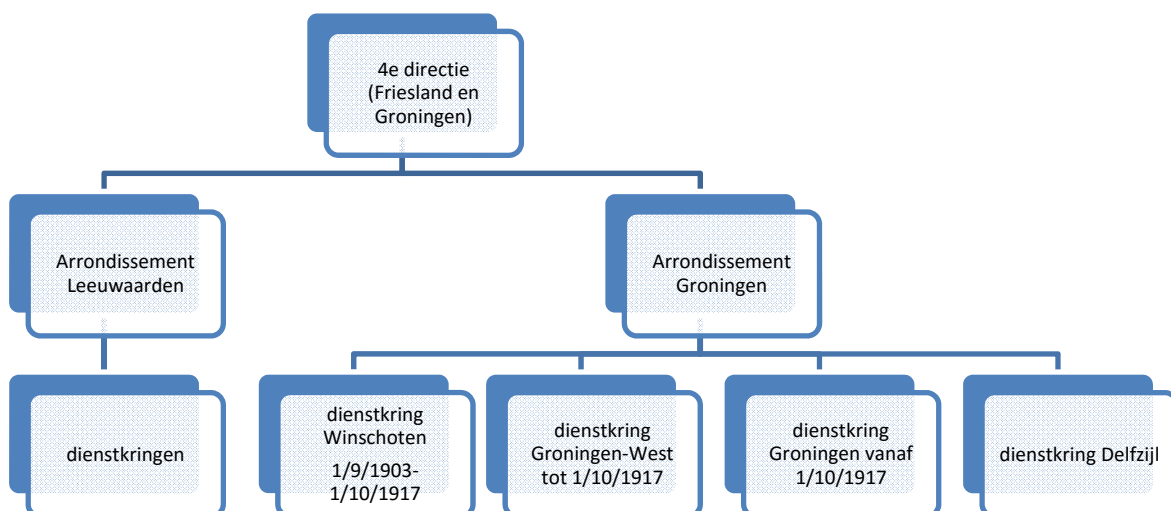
4e directie (Friesland en Groningen)

Arrondissement Leeuwaarden

Arrondissement Groningen

dienstkringen

dienstkring Winschoten

1/9/1903-1/10/1917

dienstkring Groningen-West tot 1/10/1917

dienstkring Groningen vanaf 1/10/1917

dienstkring Delfzijl